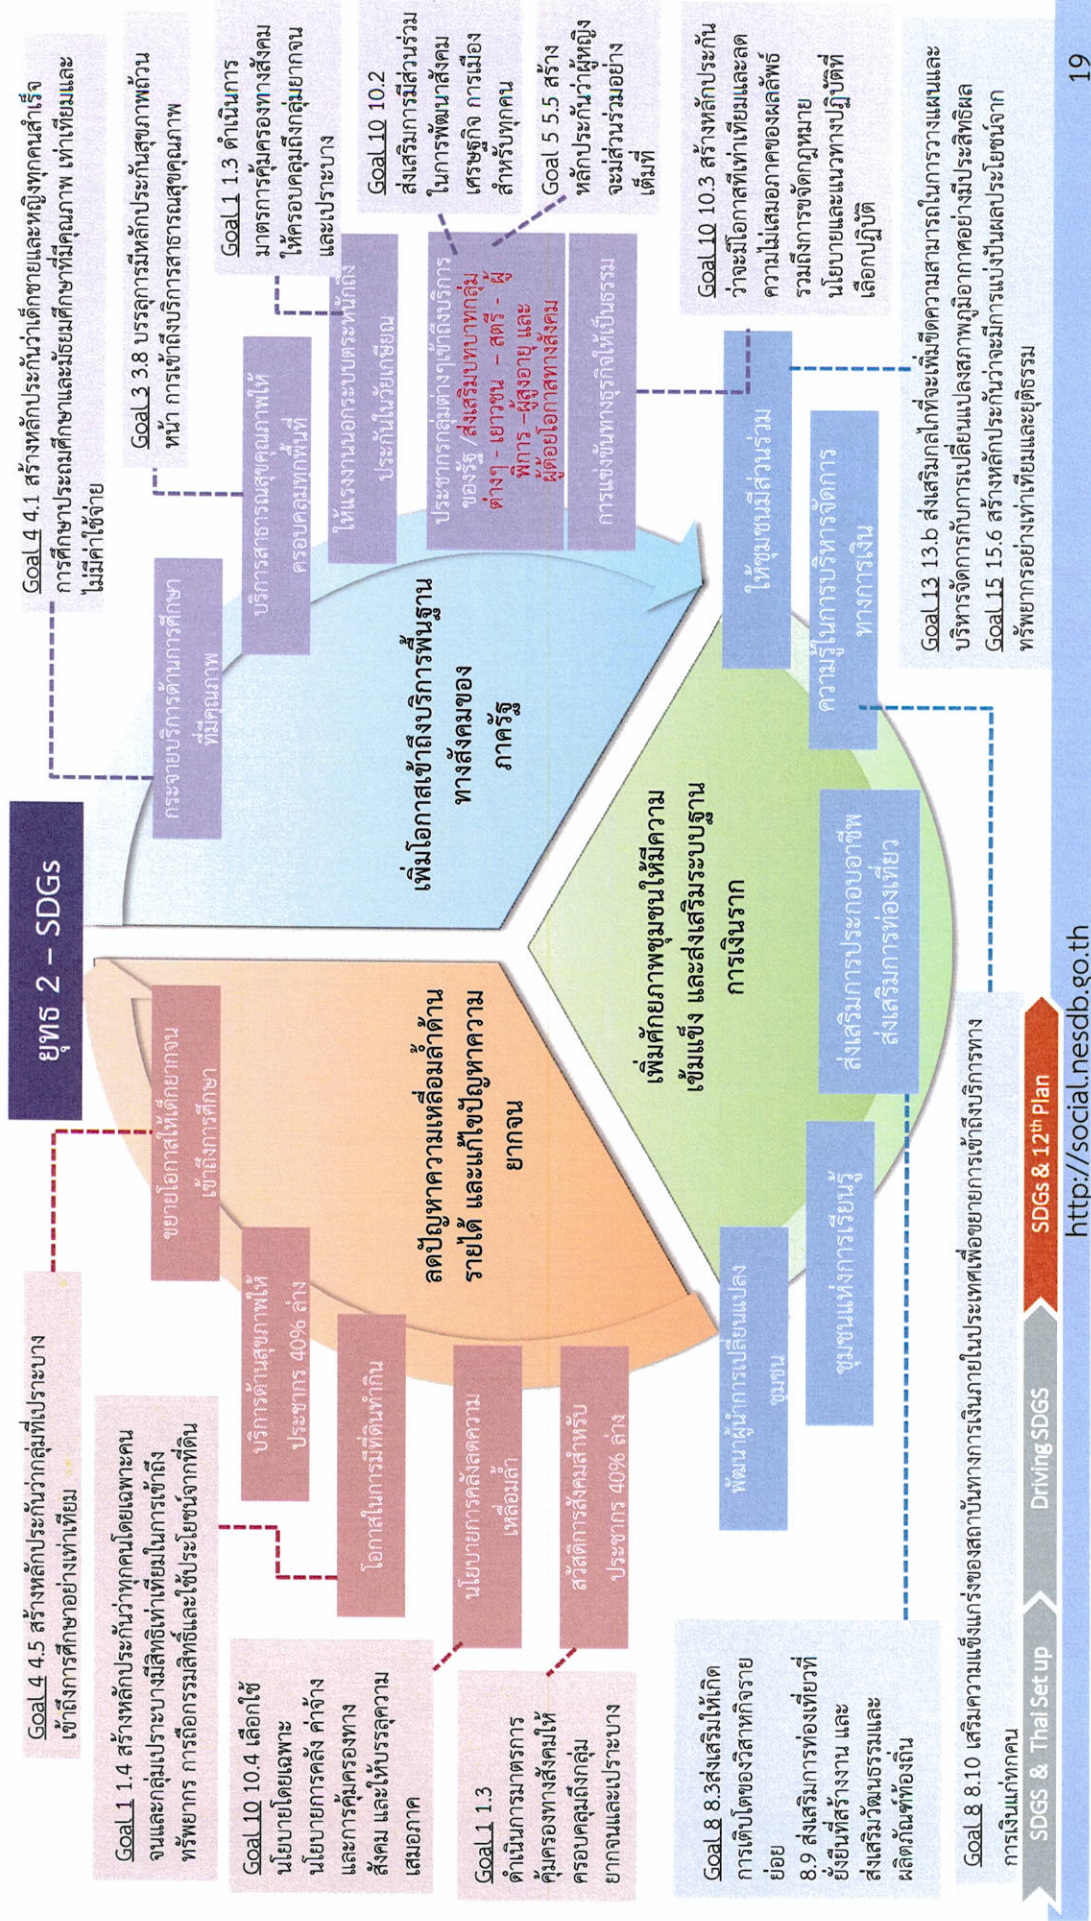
ยุทธ 2 – SDGs

Goal 4 4.5 สร้างหลักประกันว่ากลุ่มที่เปราะบางเข้าถึงการศึกษาอย่างเท่าเทียม

Goal 1 1.4 สร้างหลักประกันว่าทุกคนโดยเฉพาะคนจนและกลุ่มเปราะบางมีสิทธิเท่าเทียมในการเข้าถึงทรัพยากร การถือกรรมสิทธิ์และใช้ประโยชน์จากที่ดิน

Goal 10 10.4 เลือกใช้นโยบายโดยเฉพาะนโยบายการคลัง ค่าจ้างและการคุ้มครองทางสังคม และให้บรรลุความเสมอภาค

Goal 1 1.3 ดำเนินการมาตรการคุ้มครองทางสังคมให้ครอบคลุมถึงกลุ่มยากจนและเปราะบาง

Goal 8 8.3ส่งเสริมให้เกิดการเติบโตของวิสาหกิจรายย่อย
8.9 ส่งเสริมการท่องเที่ยวที่ยั่งยืนที่สร้างงาน และส่งเสริมวัฒนธรรมและผลิตภัณฑ์ท้องถิ่น

Goal 8 8.10 เสริมความแข็งแกร่งของสถาบันทางการเงินภายในประเทศเพื่อขยายการเข้าถึงบริการทางการเงินแก่ทุกคน

ขยายโอกาสให้เด็กยากจนเข้าถึงการศึกษา

บริการด้านสุขภาพให้ประชากร 40% ล่าง

โอกาสในการมีที่ดินทำกิน

นโยบายการคลังลดความเหลื่อมล้ำ

สวัสดิการสังคมสำหรับประชากร 40% ล่าง

ลดปัญหาความเหลื่อมล้ำด้านรายได้ และแก้ไขปัญหาความยากจน

เพิ่มโอกาสเข้าถึงบริการพื้นฐานทางสังคมของภาครัฐ

เพิ่มศักยภาพชุมชนให้มีความเข้มแข็ง และส่งเสริมระบบฐานการเงินราก

กระจายบริการด้านการศึกษาที่มีคุณภาพ

บริการสาธารณสุขคุณภาพให้ครอบคลุมทุกพื้นที่

ให้แรงงานนอกระบบตระหนักถึงประกันในวัยเกษียณ

ประชากรกลุ่มต่างๆเข้าถึงบริการของรัฐ / ส่งเสริมบทบาทกลุ่มต่างๆ - เยาวชน - สตรี - ผู้พิการ -ผู้สูงอายุ และผู้ด้อยโอกาสทางสังคม

การแข่งขันทางธุรกิจให้เป็นธรรม

ให้ชุมชนมีส่วนร่วม

ความรู้ในการบริหารจัดการทางการเงิน

ส่งเสริมการประกอบอาชีพส่งเสริมการท่องเที่ยว

ชุมชนแห่งการเรียนรู้

พัฒนาผู้นำการเปลี่ยนแปลงชุมชน

Goal 4 4.1 สร้างหลักประกันว่าเด็กชายและหญิงทุกคนสำเร็จการศึกษาประถมศึกษาและมัธยมศึกษาที่มีคุณภาพ เท่าเทียมและไม่มีค่าใช้จ่าย

Goal 3 3.8 บรรลุการมีหลักประกันสุขภาพถ้วนหน้า การเข้าถึงบริการสาธารณสุขคุณภาพ

Goal 1 1.3 ดำเนินการมาตรการคุ้มครองทางสังคมให้ครอบคลุมถึงกลุ่มยากจนและเปราะบาง

Goal 10 10.2 ส่งเสริมการมีส่วนร่วมในการพัฒนาสังคม เศรษฐกิจ การเมือง สำหรับทุกคน

Goal 5 5.5 สร้างหลักประกันว่าผู้หญิงจะมีส่วนร่วมอย่างเต็มที่

Goal 10 10.3 สร้างหลักประกันว่าจะมีโอกาสที่เท่าเทียมและลดความไม่เสมอภาคของผลลัพธ์ รวมถึงการขจัดกฎหมาย นโยบายและแนวทางปฏิบัติที่เลือกปฏิบัติ

Goal 13 13.b ส่งเสริมกลไกเพื่อเพิ่มขีดความสามารถในการวางแผนและบริหารจัดการกับการเปลี่ยนแปลงสภาพภูมิอากาศอย่างมีประสิทธิผล
Goal 15 15.6 สร้างหลักประกันว่าจะมีการแบ่งปันผลประโยชน์จากทรัพยากรอย่างเท่าเทียมและยุติธรรม

SDGS & Thai Set up | Driving SDGS | SDGs & 12th Plan

http://social.nesdb.go.th

19